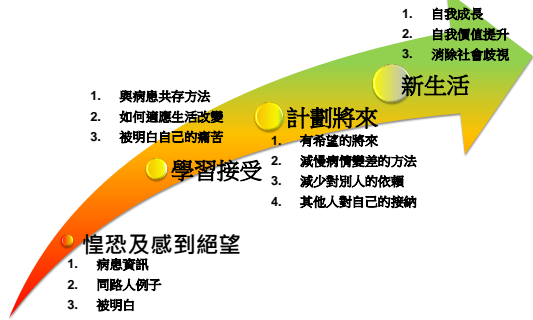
1. 自我成長
2. 自我價值提升
3. 消除社會歧視

新生活

1. 與病患共存方法
2. 如何適應生活改變
3. 被明白自己的痛苦

計劃將來

1. 有希望的將來
2. 減慢病情變差的方法
3. 減少對別人的依賴
4. 其他人對自己的接納

學習接受

惶恐及感到絕望

1. 病患資訊
2. 同路人例子
3. 被明白